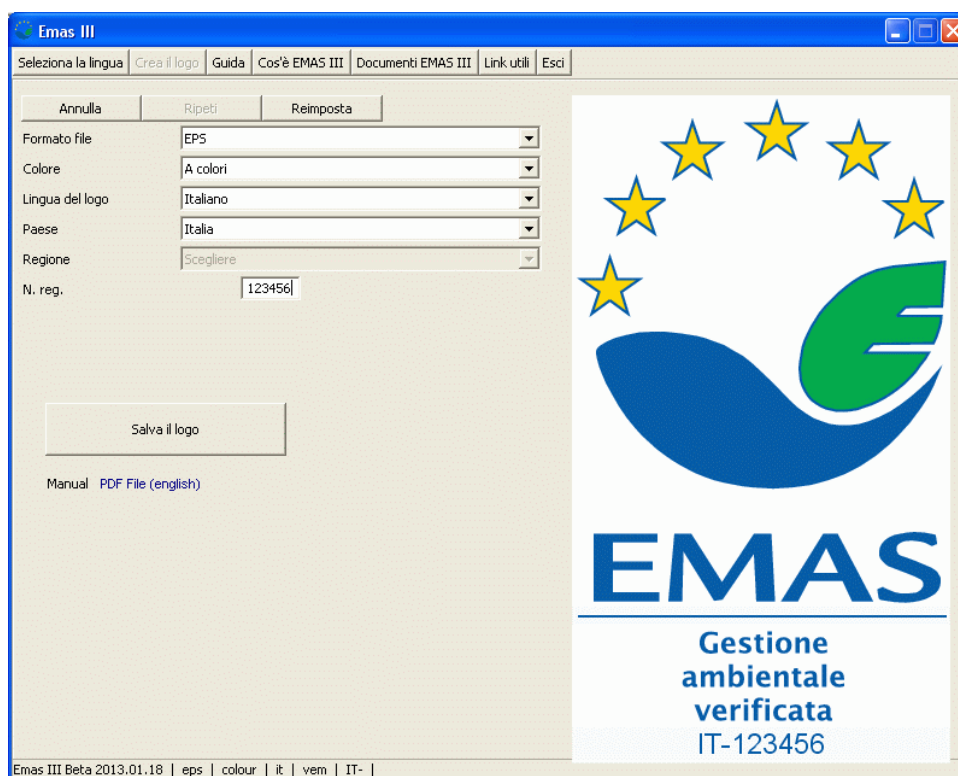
Emas III

Seleziona la lingua | Crea il logo | Guida | Cos'è EMAS III | Documenti EMAS III | Link utili | Esci

Annulla | Ripeti | Reimposta

Formato file EPS

Colore A colori

Lingua del logo Italiano

Paese Italia

Regione Scegliere

N. reg. 123456

Salva il logo

Manual PDF File (english)

EMAS

Gestione ambientale verificata

IT-123456

Emas III Beta 2013.01.18 | eps | colour | it | vem | IT- |